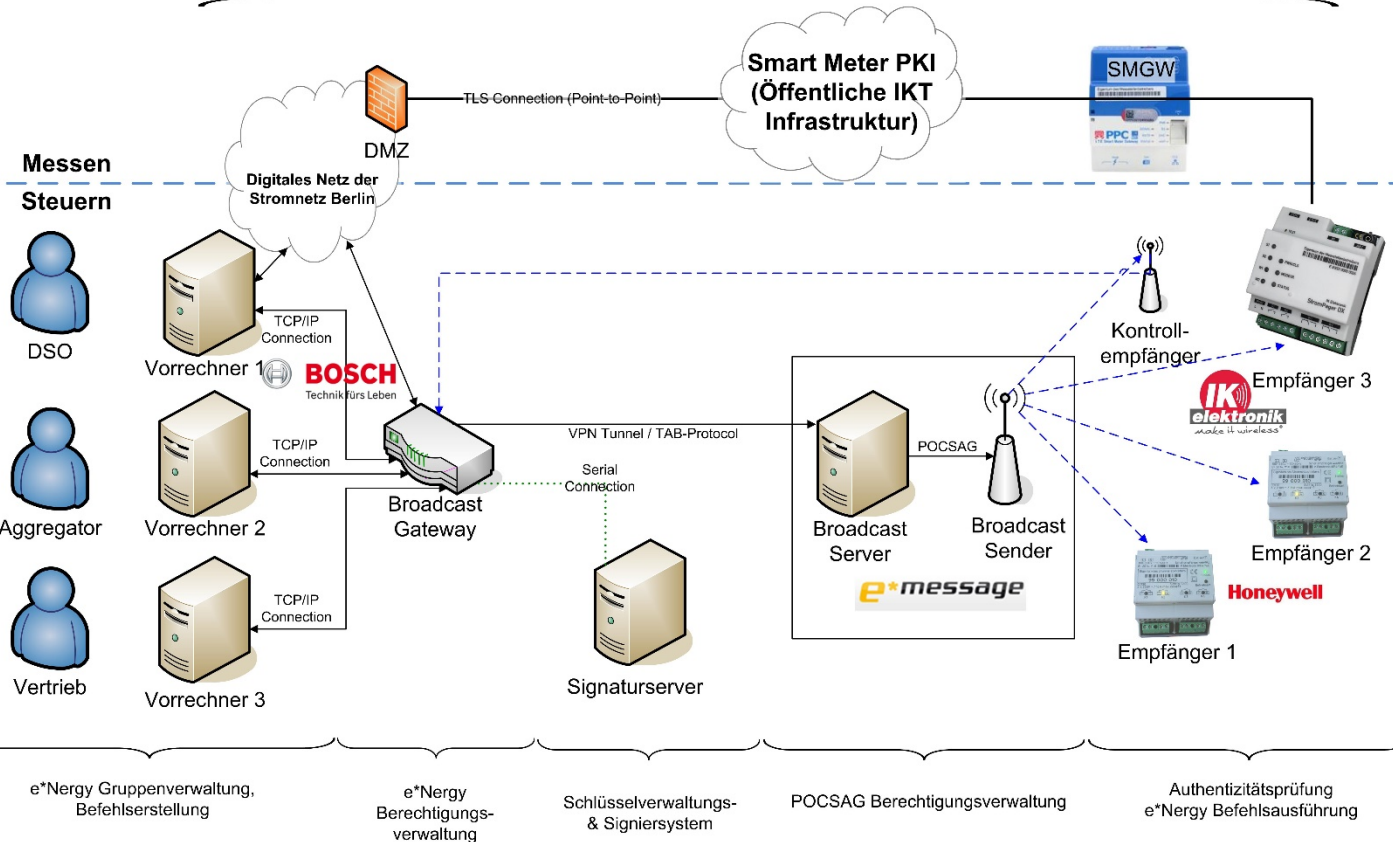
Smart Meter PKI (Öffentliche IKT Infrastruktur)

SMGW

PPC

DMZ

TLS Connection (Point-to-Point)

Messen

Steuern

Digitales Netz der Stromnetz Berlin

DSO

Aggregator

Vertrieb

Vorrechner 1

Vorrechner 2

Vorrechner 3

TCP/IP Connection

TCP/IP Connection

TCP/IP Connection

BOSCH
Technik fürs Leben

Broadcast Gateway

VPN Tunnel / TAB-Protocol

Serial Connection

Signaturserver

POCSAG

Broadcast Server

Broadcast Sender

e*message

Kontroll-empfänger

Empfänger 3

IK elektronik
make it wireless

Empfänger 2

Empfänger 1

Honeywell

e*Nergy Gruppenverwaltung, Befehlserstellung

e*Nergy Berechtigungs-verwaltung

Schlüsselverwaltungs- & Signiersystem

POCSAG Berechtigungsverwaltung

Authentizitätsprüfung e*Nergy Befehlsausführung